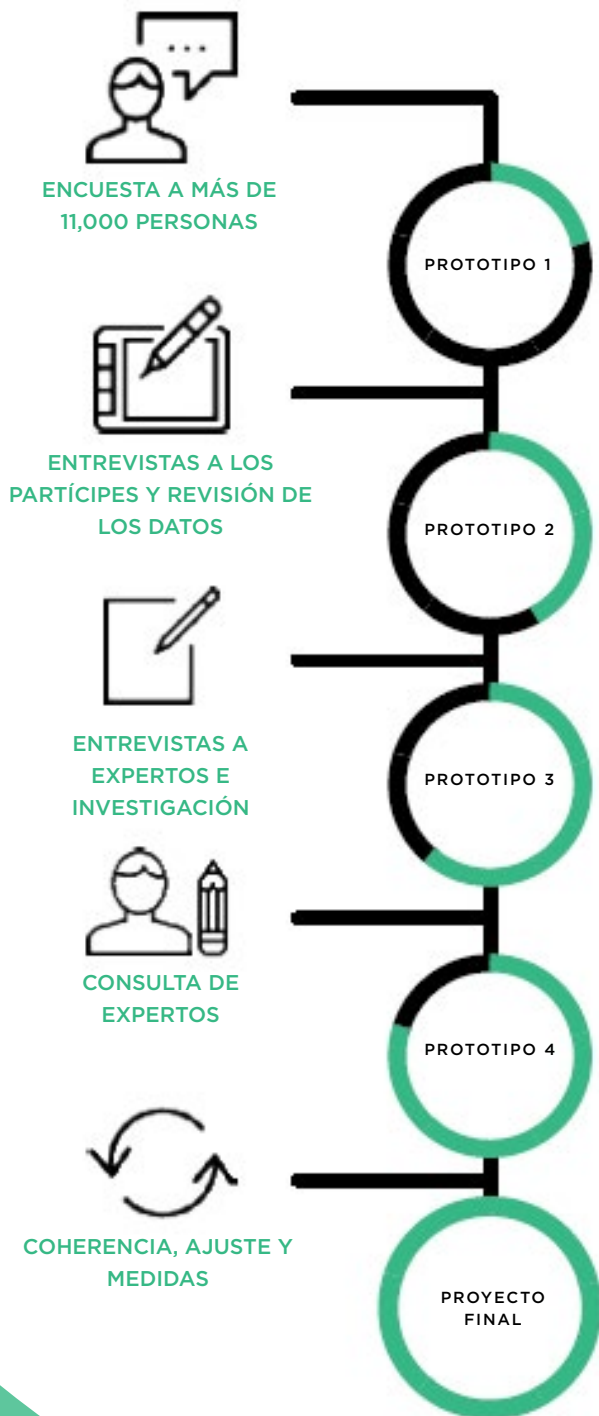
ENCUESTA A MÁS DE 11,000 PERSONAS

PROTOTIPO 1

ENTREVISTAS A LOS PARTÍCIPES Y REVISIÓN DE LOS DATOS

PROTOTIPO 2

ENTREVISTAS A EXPERTOS E INVESTIGACIÓN

PROTOTIPO 3

CONSULTA DE EXPERTOS

PROTOTIPO 4

COHERENCIA, AJUSTE Y MEDIDAS

PROYECTO FINAL